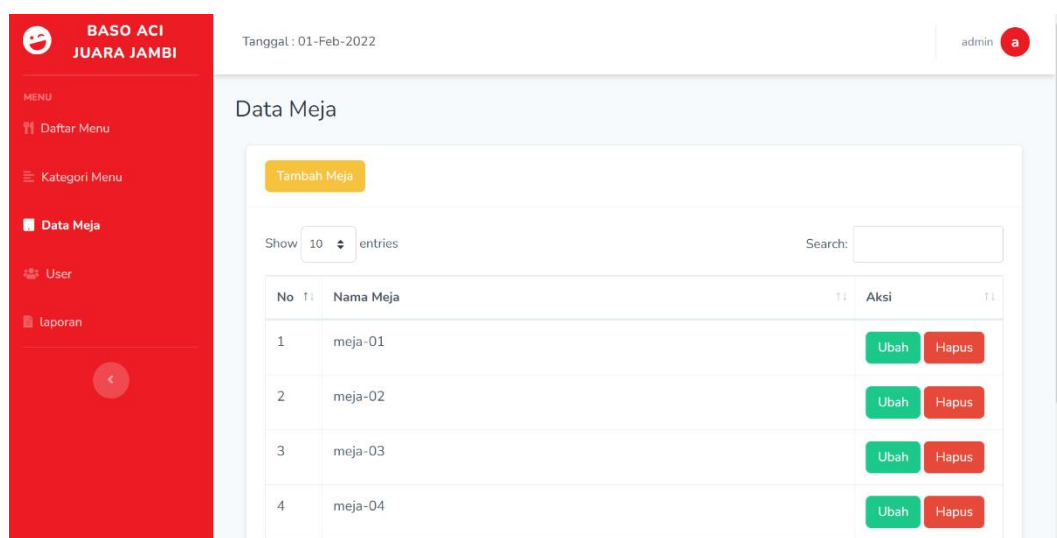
BASO ACI
JUARA JAMBI

MENU
Daftar Menu
Kategori Menu
Data Meja
User
laporan

Tanggal : 01-Feb-2022

admin a

Data Meja

Tambah Meja

Show 10 entries

Search:

| No | Nama Meja | Aksi |
|---|---|---|
| 1 | meja-01 | Ubah Hapus |
| 2 | meja-02 | Ubah Hapus |
| 3 | meja-03 | Ubah Hapus |
| 4 | meja-04 | Ubah Hapus |